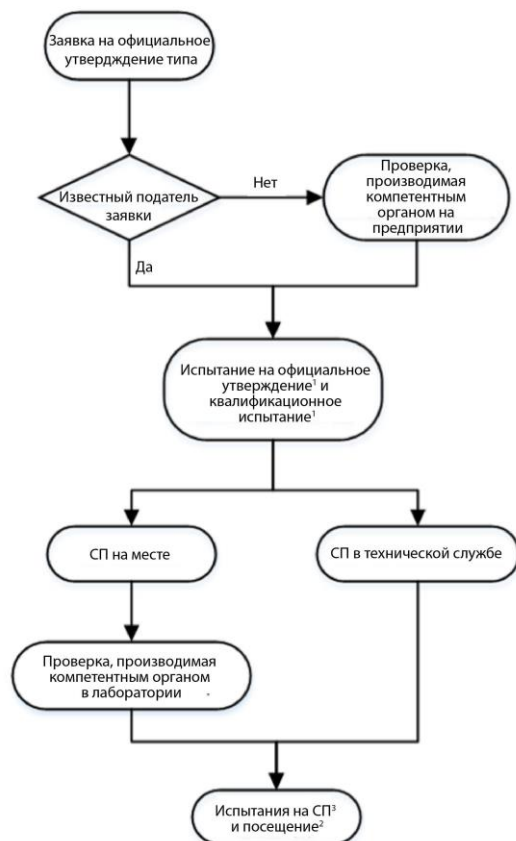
Заявка на официальное утверджение типа

Известный податель заявки

Нет

Проверка, производимая компетентным органом на предприятии

Да

Испытание на официальное утверждение$^1$ и квалификационное испытание$^1$

СП на месте

СП в технической службе

Проверка, производимая компетентным органом в лаборатории

Испытания на СП$^3$ и посещение$^2$